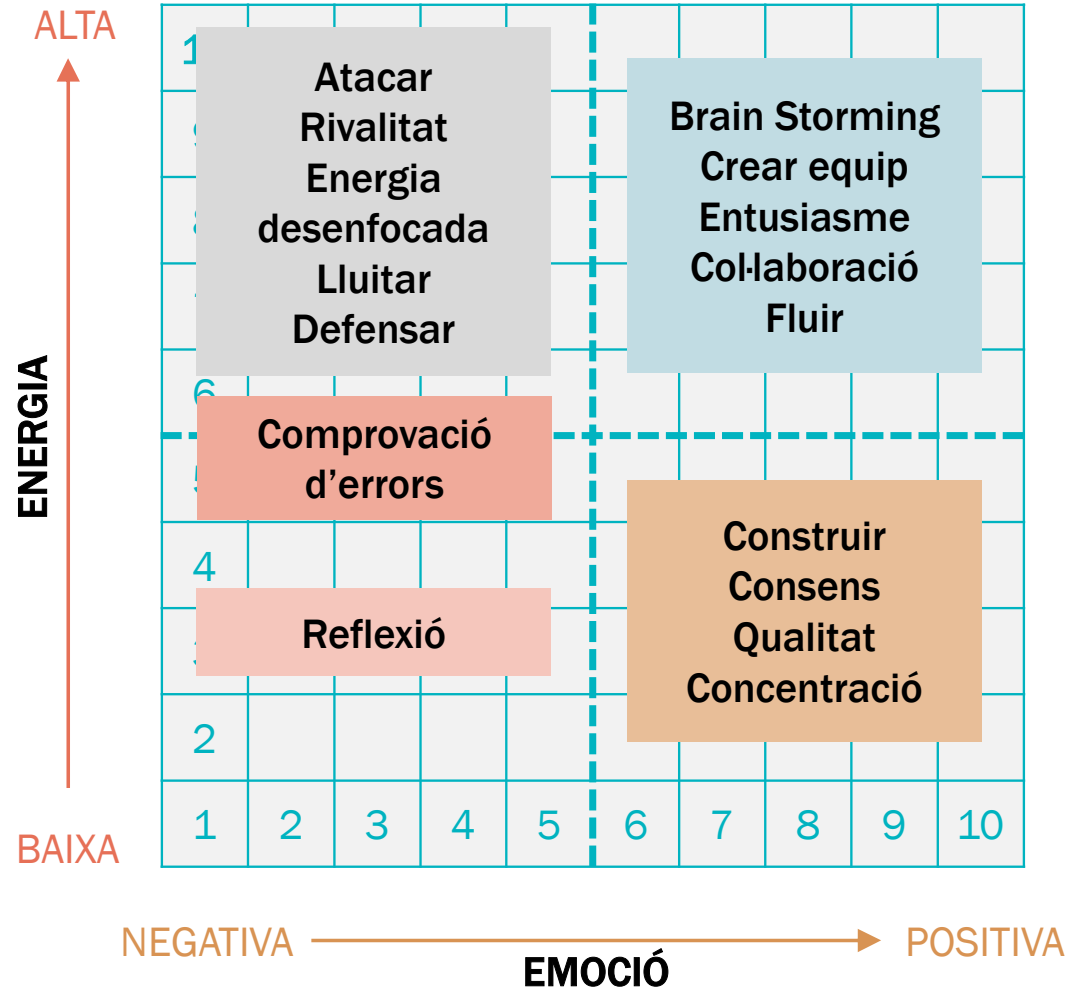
ALTA

ENERGIA

BAIXA

Atacar
Rivalitat
Energia desenfocada
Lluitar
Defensar

Brain Storming
Crear equip
Entusiasme
Col·laboració
Fluir

6

Comprovació d'errors

5

4

Reflexió

Construir
Consens
Qualitat
Concentració

2

| 1 | 2 | 3 | 4 | 5 | 6 | 7 | 8 | 9 | 10 |
|---|---|---|---|---|---|---|---|---|---|

NEGATIVA POSITIVA
EMOCIÓ